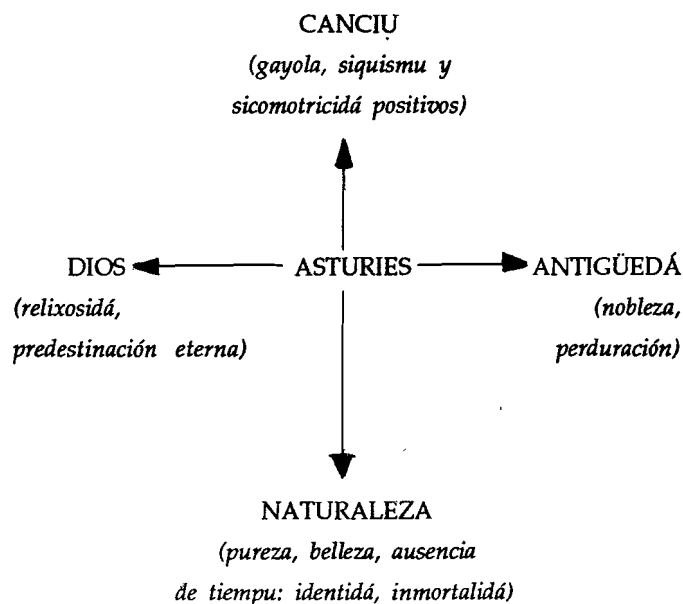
CANCIỤ
(gayola, siquismu y sicomotricidá positivos)

DIOS
(relixosidá, predestinación eterna)

ASTURIES

ANTIGÜEDÁ
(nobleza, perduración)

NATURALEZA
(pureza, belleza, ausencia de tiempu: identidá, inmortalidá)